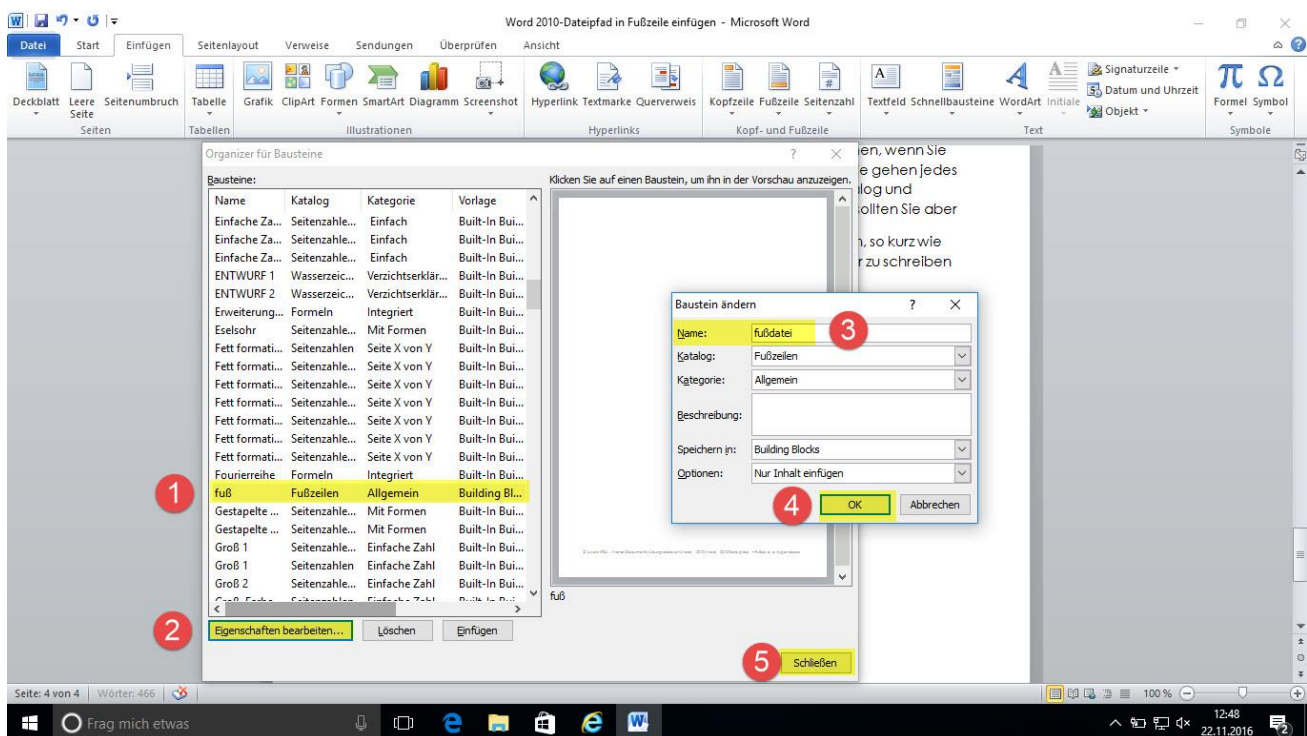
Word 2010-Dateipfad in Fußzeile einfügen - Microsoft Word

Datei Start Einfügen Seitenlayout Verweise Sendungen Überprüfen Ansicht

Deckblatt Leere Seite Seitenumbruch
Seiten
Tabelle
Tabellen
Grafik ClipArt Formen SmartArt Diagramm Screenshot
Illustrationen
Hyperlink Textmarke Querverweis
Hyperlinks
Kopfzeile Fußzeile Seitenzahl
Kopf- und Fußzeile
Textfeld Schnellbausteine WordArt Initiale
Signaturzeile
Datum und Uhrzeit
Objekt
Text
Formel Symbol
Symbole

Organizer für Bausteine ? ×

Bausteine:

| Name | Katalog | Kategorie | Vorlage |
|---|---|---|---|
| Einfache Za... | Seitenzahle... | Einfach | Built-In Bui... |
| Einfache Za... | Seitenzahle... | Einfach | Built-In Bui... |
| Einfache Za... | Seitenzahle... | Einfach | Built-In Bui... |
| ENTWURF 1 | Wasserzeic... | Verzichtserklär... | Built-In Bui... |
| ENTWURF 2 | Wasserzeic... | Verzichtserklär... | Built-In Bui... |
| Erweiterung... | Formeln | Integriert | Built-In Bui... |
| Eselsohr | Seitenzahle... | Mit Formen | Built-In Bui... |
| Fett formati... | Seitenzahlen | Seite X von Y | Built-In Bui... |
| Fett formati... | Seitenzahle... | Seite X von Y | Built-In Bui... |
| Fett formati... | Seitenzahle... | Seite X von Y | Built-In Bui... |
| Fett formati... | Seitenzahle... | Seite X von Y | Built-In Bui... |
| Fett formati... | Seitenzahle... | Seite X von Y | Built-In Bui... |
| Fett formati... | Seitenzahle... | Seite X von Y | Built-In Bui... |
| Fett formati... | Seitenzahle... | Seite X von Y | Built-In Bui... |
| Fourierreihe | Formeln | Integriert | Built-In Bui... |
| fuß | Fußzeilen | Allgemein | Building Bl... |
| Gestapelte ... | Seitenzahle... | Mit Formen | Built-In Bui... |
| Gestapelte ... | Seitenzahle... | Mit Formen | Built-In Bui... |
| Groß 1 | Seitenzahle... | Einfache Zahl | Built-In Bui... |
| Groß 1 | Seitenzahlen | Einfache Zahl | Built-In Bui... |
| Groß 2 | Seitenzahle... | Einfache Zahl | Built-In Bui... |

1
2
Eigenschaften bearbeiten... Löschen Einfügen

Klicken Sie auf einen Baustein, um ihn in der Vorschau anzuzeigen.

fuß

5
Schließen

ien, wenn Sie
e gehen jedes
log und
ollten Sie aber
n, so kurz wie
r zu schreiben

Baustein ändern ? ×
Name: fußdatei
3
Katalog: Fußzeilen
Kategorie: Allgemein
Beschreibung:
Speichern in: Building Blocks
Optionen: Nur Inhalt einfügen
4
OK Abbrechen

Seite: 4 von 4 Wörter: 466
100 %

Frag mich etwas
12:48
22.11.2016
2